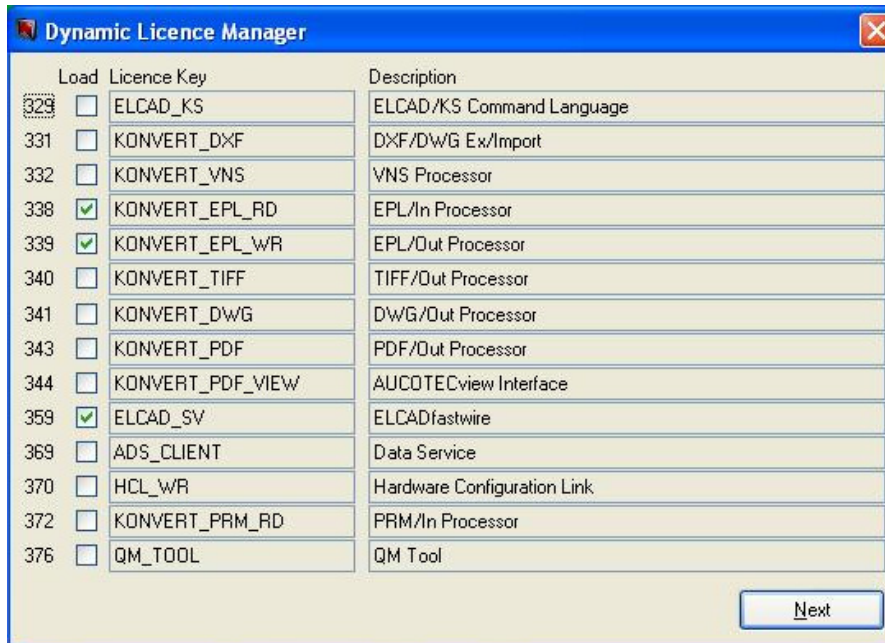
Dynamic Licence Manager

| | Load | Licence Key | Description |
|---|---|---|---|
| 329 | ☐ | ELCAD_KS | ELCAD/KS Command Language |
| 331 | ☐ | KONVERT_DXF | DXF/DWG Ex/Import |
| 332 | ☐ | KONVERT_VNS | VNS Processor |
| 338 | ☑ | KONVERT_EPL_RD | EPL/In Processor |
| 339 | ☑ | KONVERT_EPL_WR | EPL/Out Processor |
| 340 | ☐ | KONVERT_TIFF | TIFF/Out Processor |
| 341 | ☐ | KONVERT_DWG | DWG/Out Processor |
| 343 | ☐ | KONVERT_PDF | PDF/Out Processor |
| 344 | ☐ | KONVERT_PDF_VIEW | AUCOTECview Interface |
| 359 | ☑ | ELCAD_SV | ELCADfastwire |
| 369 | ☐ | ADS_CLIENT | Data Service |
| 370 | ☐ | HCL_WR | Hardware Configuration Link |
| 372 | ☐ | KONVERT_PRM_RD | PRM/In Processor |
| 376 | ☐ | QM_TOOL | QM Tool |

Next